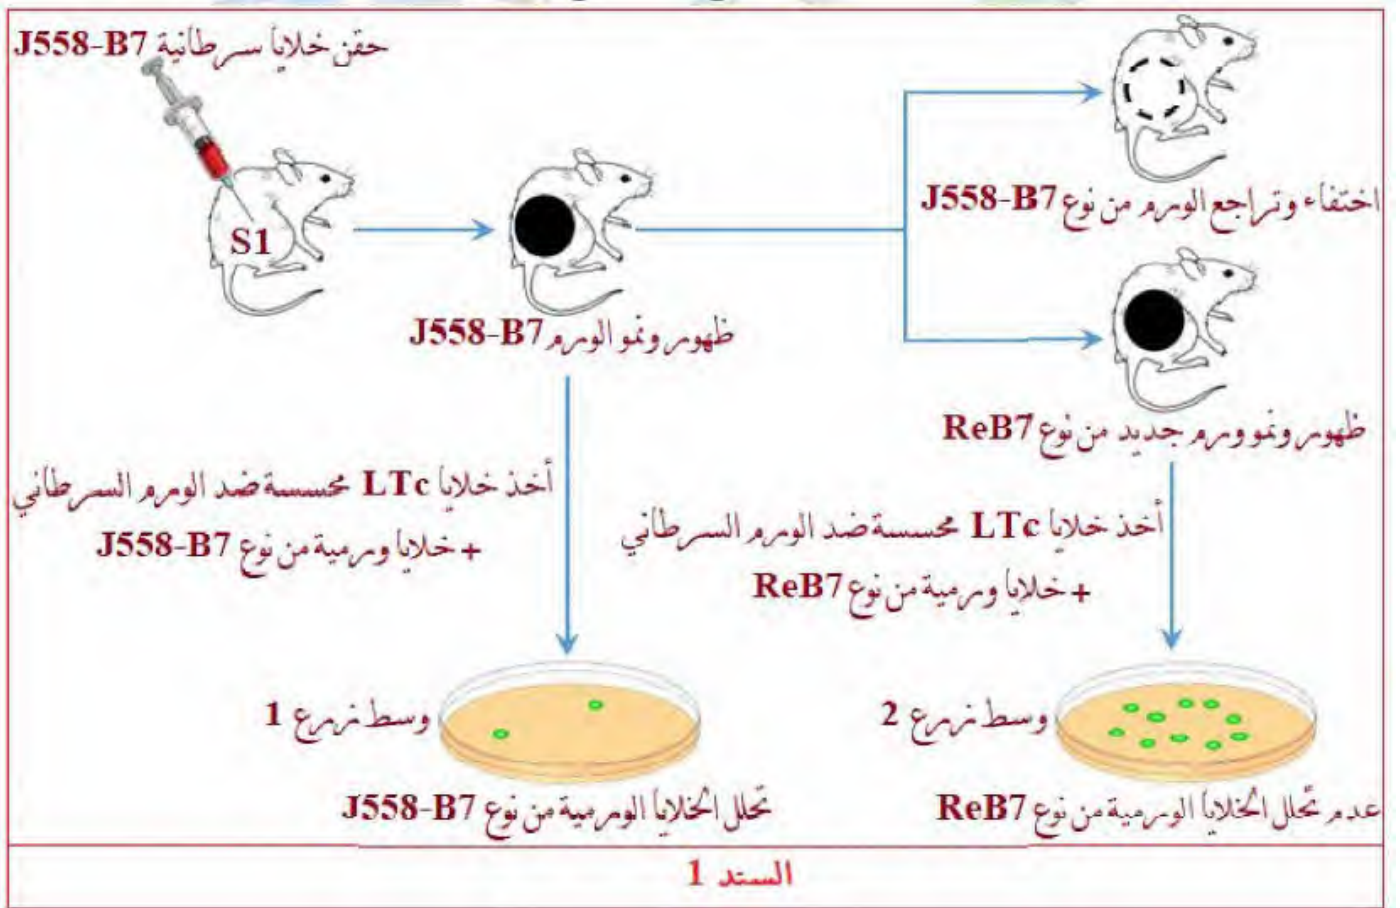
حقن خلايا سرطانية J558-B7

S1

ظهور ونمو الورم J558-B7

اختفاء وتراجع الورم من نوع J558-B7

ظهور ونمو ورم جديد من نوع ReB7

أخذ خلايا LTc محسسة ضد الورم السرطاني + خلايا ورمية من نوع J558-B7

أخذ خلايا LTc محسسة ضد الورم السرطاني + خلايا ورمية من نوع ReB7

وسط زرع 1

وسط زرع 2

تحلل الخلايا الورمية من نوع J558-B7

عدم تحلل الخلايا الورمية من نوع ReB7

السند 1